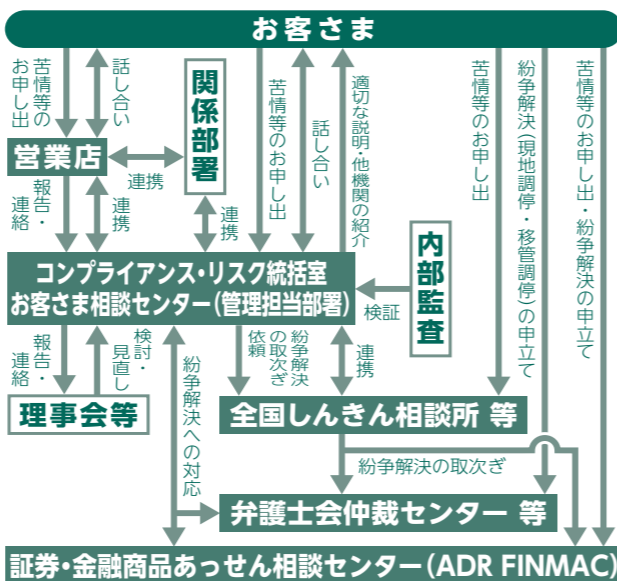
お客さま

苦情等のお申し出

話し合い

関係部署

苦情等のお申し出

話し合い

適切な説明・他機関の紹介

苦情等のお申し出

紛争解決(現地調停・移管調停)の申立て

苦情等のお申し出・紛争解決の申立て

営業店

連携

報告・連絡

連携

連携

内部監査

コンプライアンス・リスク統括室
お客さま相談センター(管理担当部署)

検証

報告・連絡

検討・見直し

紛争解決への対応

依頼

紛争解決の取次ぎ

連携

理事会等

全国しんきん相談所 等

紛争解決の取次ぎ

弁護士会仲裁センター 等

証券・金融商品あっせん相談センター(ADR FINMAC)